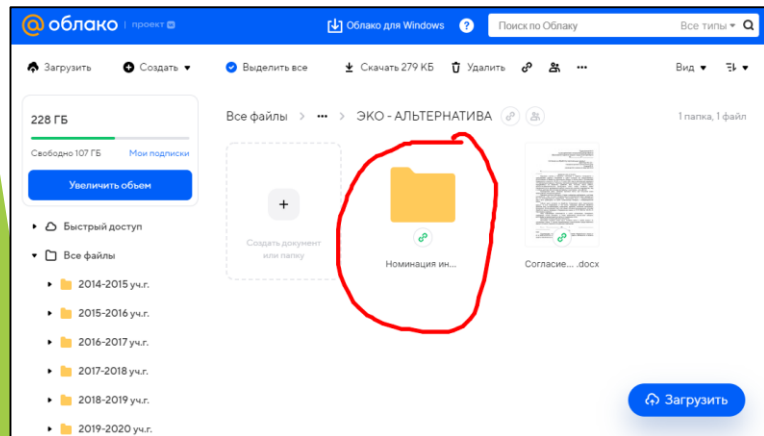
@облако | проект

Облако для Windows ?

Поиск по Облаку Все типы

Загрузить Создать Выделить все Скачать 279 КБ Удалить ··· Вид

228 ГБ

Свободно 107 ГБ Мои подписки

Увеличить объем

Быстрый доступ

Все файлы

2014-2015 уч.г.

2015-2016 уч.г.

2016-2017 уч.г.

2017-2018 уч.г.

2018-2019 уч.г.

2019-2020 уч.г.

Все файлы > ··· > ЭКО - АЛЬТЕРНАТИВА

1 папка, 1 файл

+

Создать документ или папку

Номинация ин...

Согласие... .docx

Загрузить